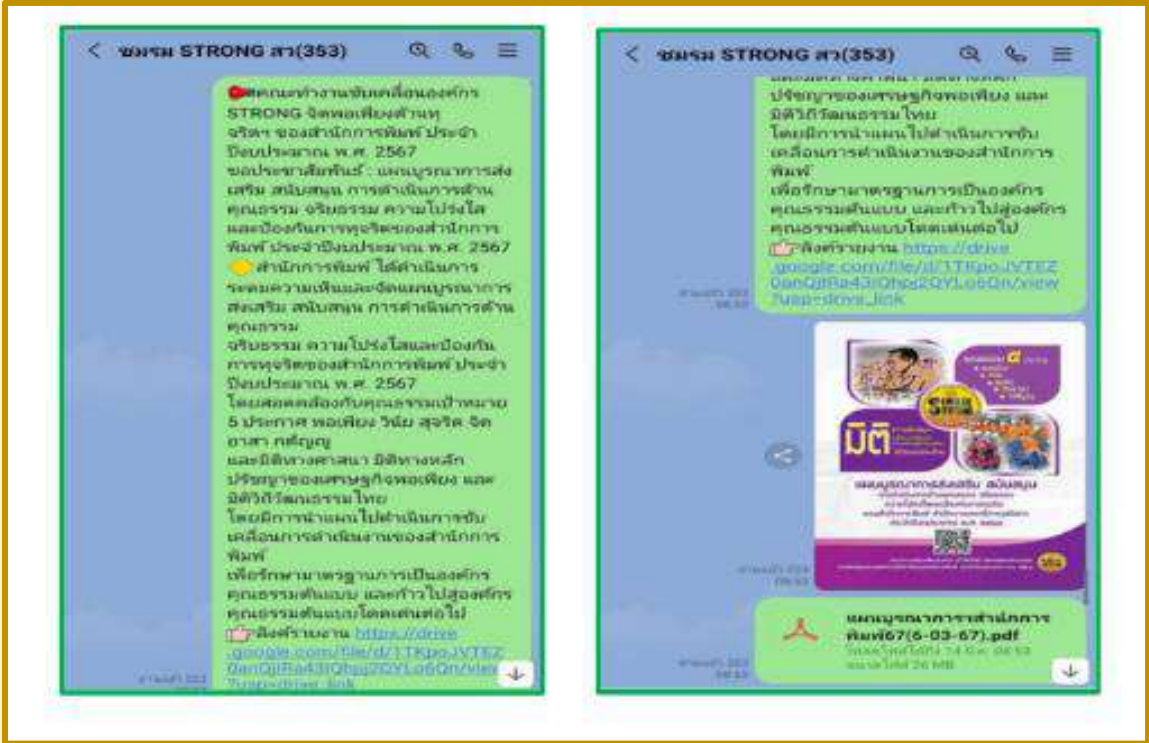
ชมรม STRONG สาว(353)

คณะทำงานขับเคลื่อนองค์กร STRONG จิตพอเพียงต้านทุจริต ของสำนักการพิมพ์ ประจำปีงบประมาณ พ.ศ. 2567 ขอประชาสัมพันธ์ : แผนบูรณาการส่งเสริม สนับสนุน การดำเนินการด้านคุณธรรม จริยธรรม ความโปร่งใส และป้องกันการทุจริตของสำนักการพิมพ์ ประจำปีงบประมาณ พ.ศ. 2567
สำนักการพิมพ์ ได้ดำเนินการระดมความเห็นและจัดแผนบูรณาการส่งเสริม สนับสนุน การดำเนินการด้านคุณธรรม
จริยธรรม ความโปร่งใสและป้องกันการทุจริตของสำนักการพิมพ์ ประจำปีงบประมาณ พ.ศ. 2567
โดยสอดคล้องกับคุณธรรมเป้าหมาย 5 ประการ พอเพียง วินัย สุจริต จิตอาสา กตัญญู
และมิติทางศาสนา มิติทางหลักปรัชญาของเศรษฐกิจพอเพียง และมิติวิถีวัฒนธรรมไทย
โดยมีการนำแผนไปดำเนินการขับเคลื่อนการดำเนินงานของสำนักการพิมพ์
เพื่อรักษามาตรฐานการเป็นองค์กรคุณธรรมต้นแบบ และก้าวไปสู่องค์กรคุณธรรมต้นแบบโดดเด่นต่อไป
ลิงค์รายงาน https://drive.google.com/file/d/1TKpoJVTEZ0anQjIRa43lQhqz2QYLo6Qn/view?usp=drive_link

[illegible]

ชมรม STRONG สาว(353)

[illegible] ปรัชญาของเศรษฐกิจพอเพียง และมิติวิถีวัฒนธรรมไทย
โดยมีการนำแผนไปดำเนินการขับเคลื่อนการดำเนินงานของสำนักการพิมพ์
เพื่อรักษามาตรฐานการเป็นองค์กรคุณธรรมต้นแบบ และก้าวไปสู่องค์กรคุณธรรมต้นแบบโดดเด่นต่อไป
ลิงค์รายงาน https://drive.google.com/file/d/1TKpoJVTEZ0anQjIRa43lQhqz2QYLo6Qn/view?usp=drive_link

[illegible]

มิติ
แผนบูรณาการส่งเสริม สนับสนุน
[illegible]

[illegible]

แผนบูรณาการสำนักการพิมพ์67(6-03-67).pdf
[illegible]
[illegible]